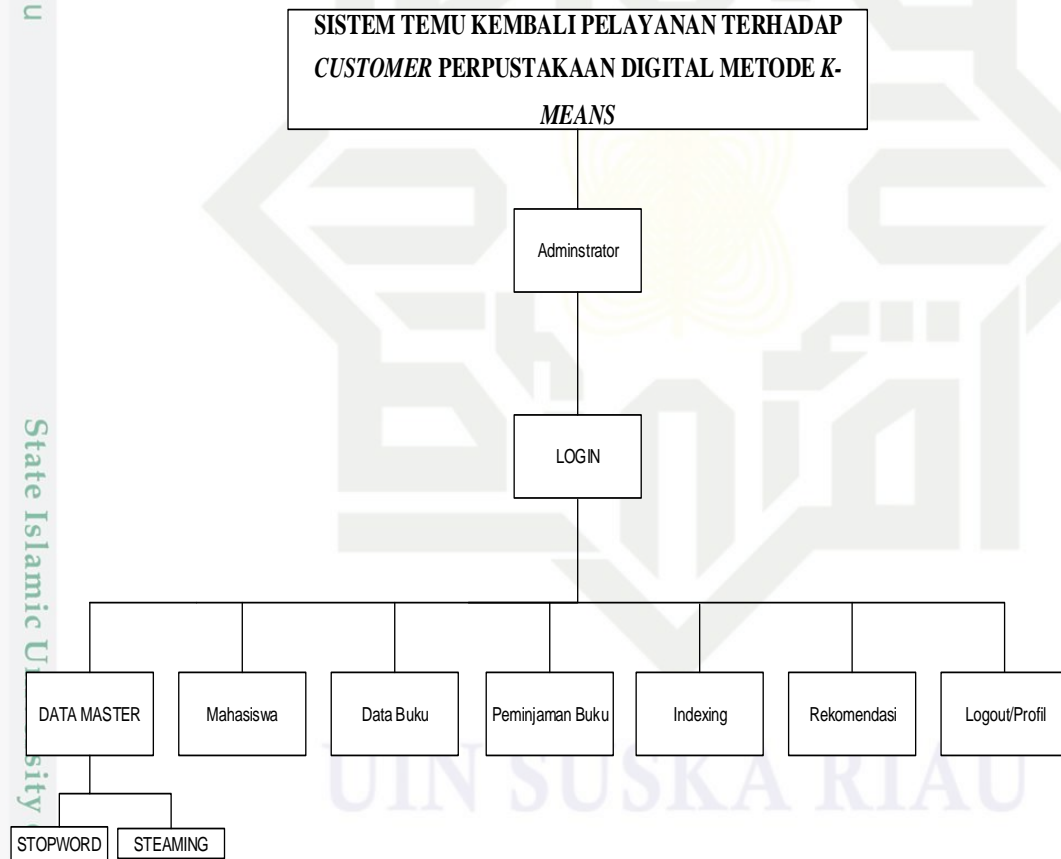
SISTEM TEMU KEMBALI PELAYANAN TERHADAP *CUSTOMER* PERPUSTAKAAN DIGITAL METODE *K-MEANS*

Adminstrator

LOGIN

DATA MASTER

Mahasiswa

Data Buku

Peminjaman Buku

Indexing

Rekomendasi

Logout/Profil

STOPWORD

STEAMING

State Islamic University

UIN SUSKA RIAU